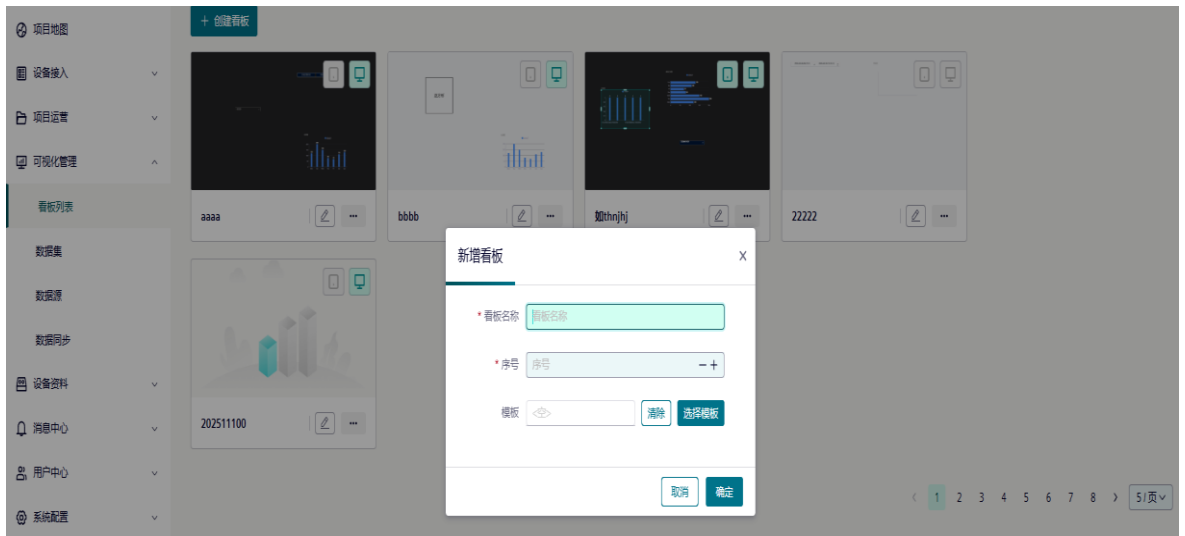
项目地图
设备接入
项目运营
可视化管理
看板列表
数据集
数据源
数据同步
设备资料
消息中心
用户中心
系统配置

+ 创建看板

aaaa
bbbb
如thnjhj
22222
202511100

新增看板
X
* 看板名称 看板名称
* 序号 序号 − +
模板 清除 选择模板
取消 确定

< 1 2 3 4 5 6 7 8 > 5 | 页